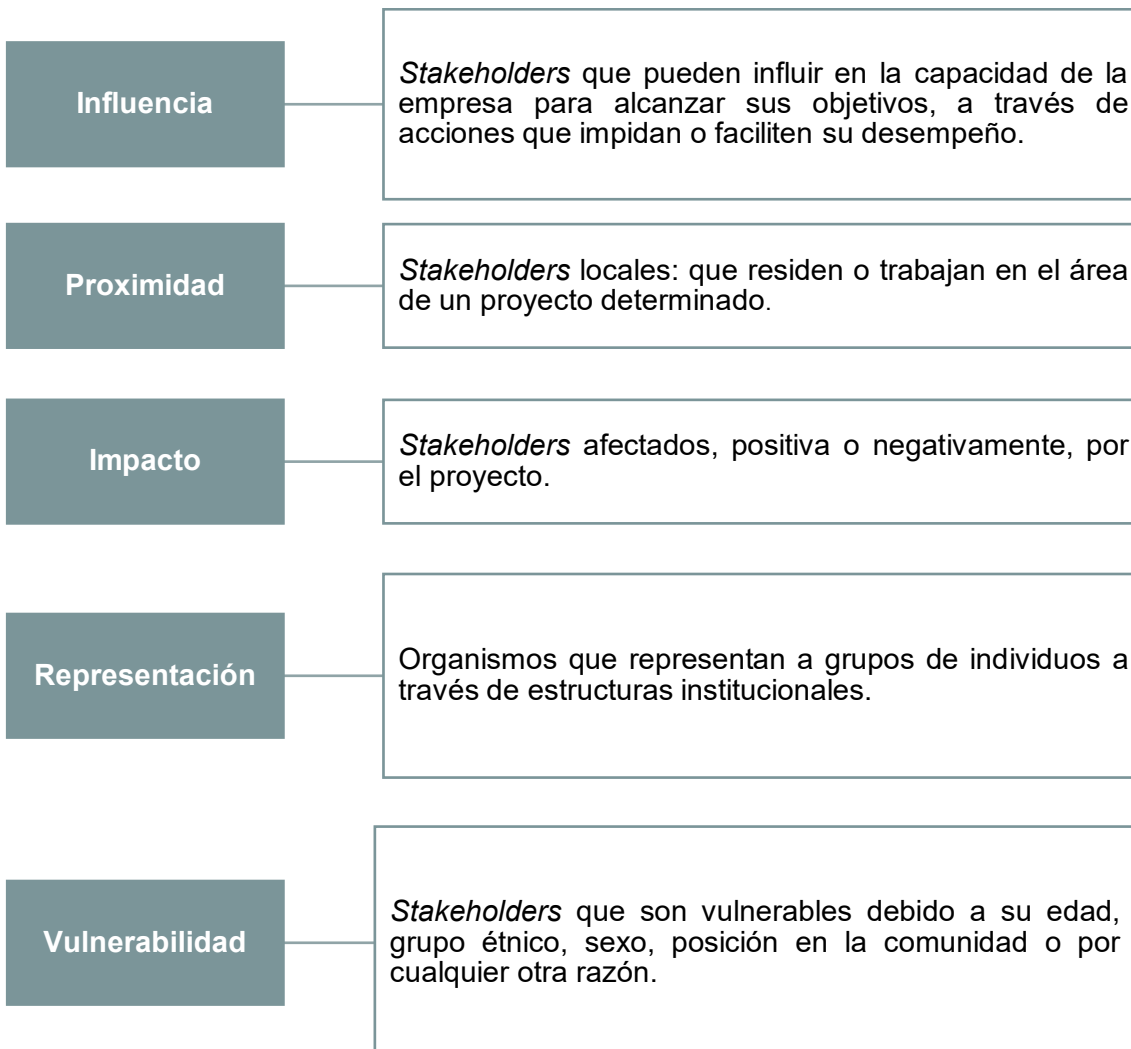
Influencia

Stakeholders que pueden influir en la capacidad de la empresa para alcanzar sus objetivos, a través de acciones que impidan o faciliten su desempeño.

Proximidad

Stakeholders locales: que residen o trabajan en el área de un proyecto determinado.

Impacto

Stakeholders afectados, positiva o negativamente, por el proyecto.

Representación

Organismos que representan a grupos de individuos a través de estructuras institucionales.

Vulnerabilidad

Stakeholders que son vulnerables debido a su edad, grupo étnico, sexo, posición en la comunidad o por cualquier otra razón.